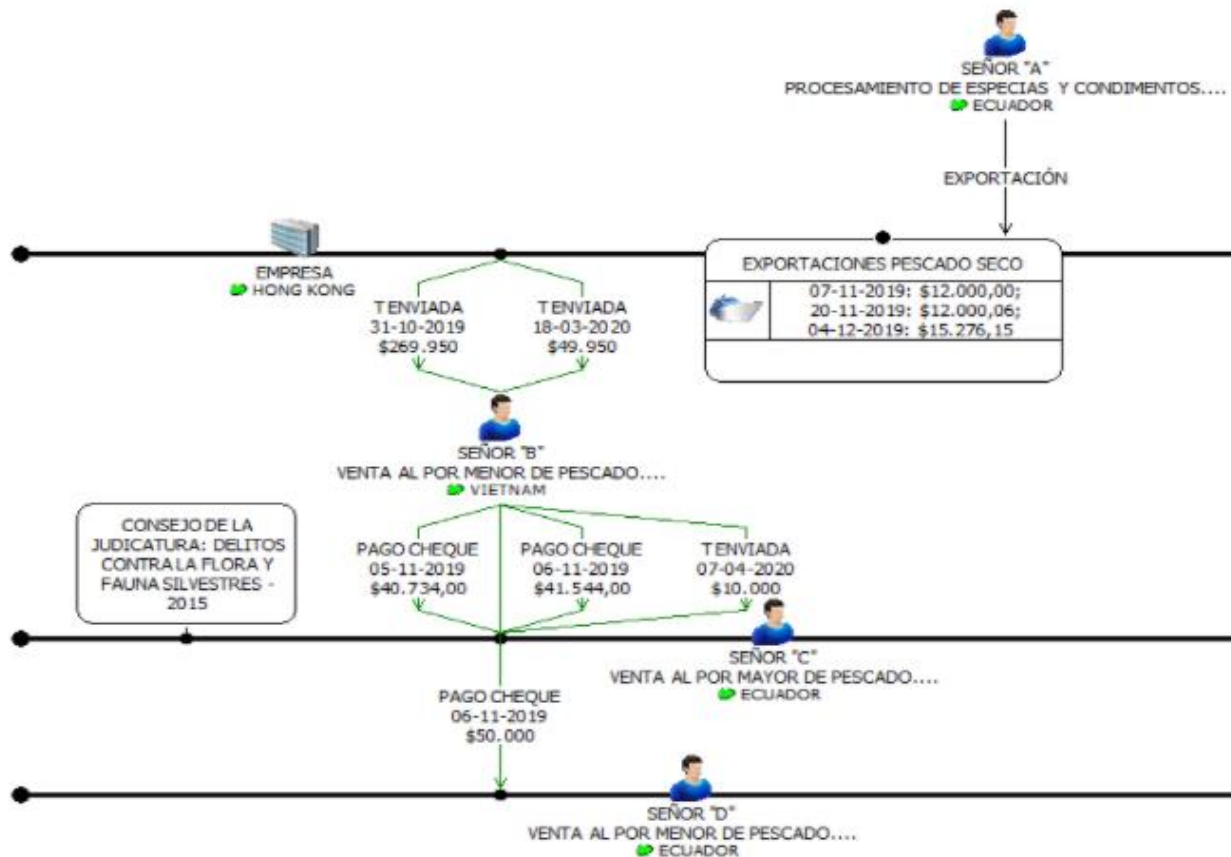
SEÑOR "A"
PROCESAMIENTO DE ESPECIAS Y CONDIMENTOS....
ECUADOR

EXPORTACIÓN

EMPRESA
HONG KONG

EXPORTACIONES PESCADO SECO

07-11-2019: $12.000,00;
20-11-2019: $12.000,06;
04-12-2019: $15.276,15

T ENVIADA
31-10-2019
$269.950

T ENVIADA
18-03-2020
$49.950

SEÑOR "B"
VENTA AL POR MENOR DE PESCADO....
VIETNAM

CONSEJO DE LA JUDICATURA: DELITOS CONTRA LA FLORA Y FAUNA SILVESTRES - 2015

PAGO CHEQUE
05-11-2019
$40.734,00

PAGO CHEQUE
06-11-2019
$41.544,00

T ENVIADA
07-04-2020
$10.000

SEÑOR "C"
VENTA AL POR MAYOR DE PESCADO....
ECUADOR

PAGO CHEQUE
06-11-2019
$50.000

SEÑOR "D"
VENTA AL POR MENOR DE PESCADO....
ECUADOR